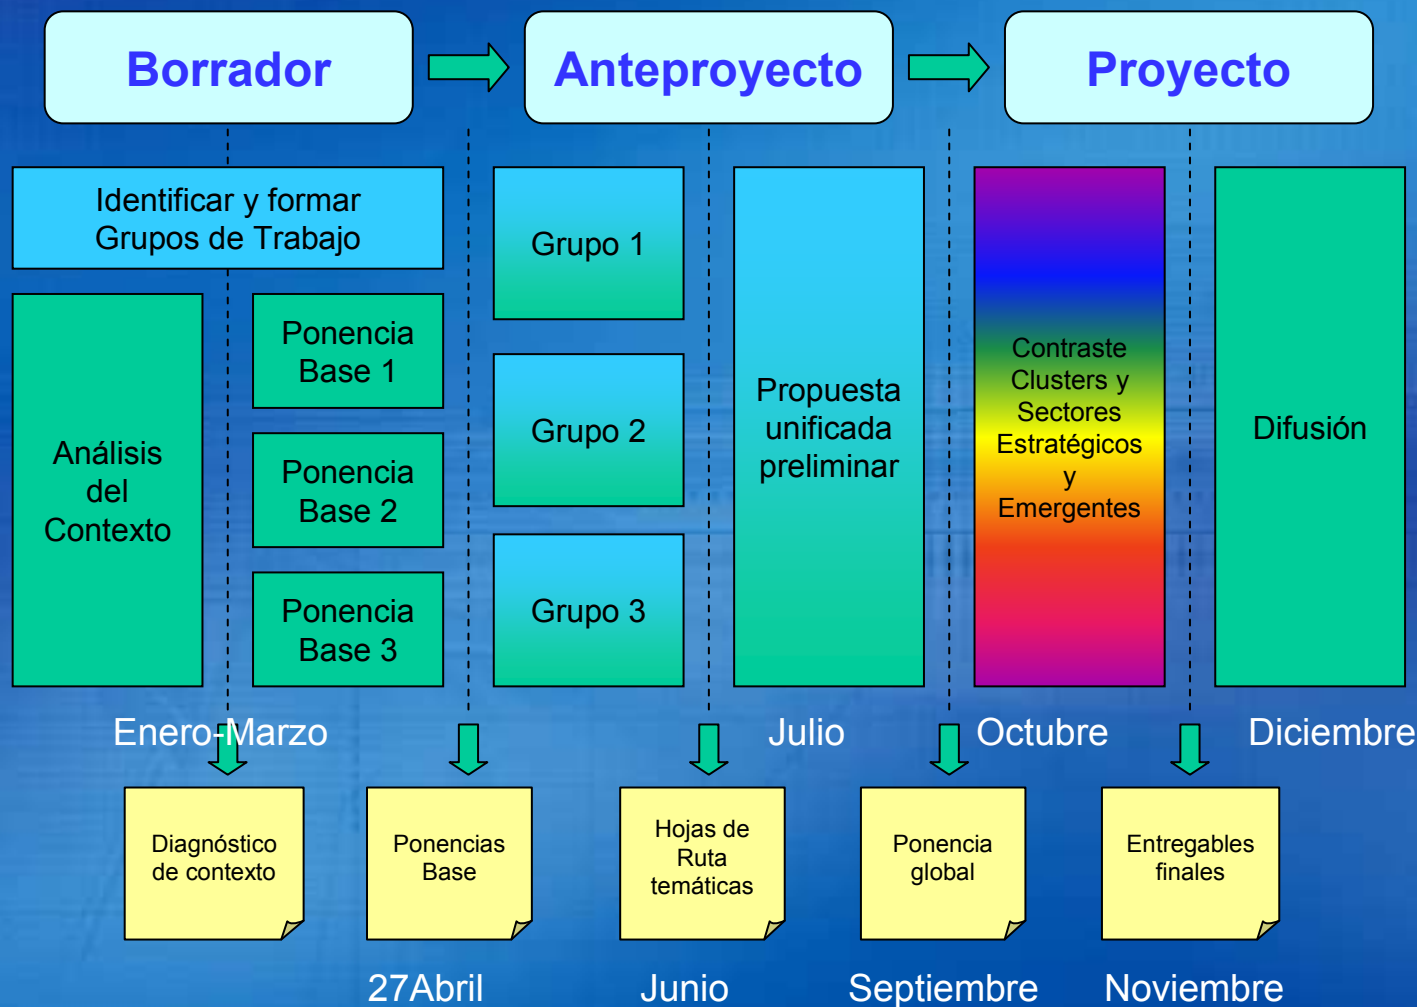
Borrador

Anteproyecto

Proyecto

Identificar y formar Grupos de Trabajo

Análisis del Contexto

Ponencia Base 1

Ponencia Base 2

Ponencia Base 3

Grupo 1

Grupo 2

Grupo 3

Propuesta unificada preliminar

Contraste Clusters y Sectores Estratégicos y Emergentes

Difusión

Enero-Marzo

Julio

Octubre

Diciembre

Diagnóstico de contexto

Ponencias Base

Hojas de Ruta temáticas

Ponencia global

Entregables finales

27Abril

Junio

Septiembre

Noviembre